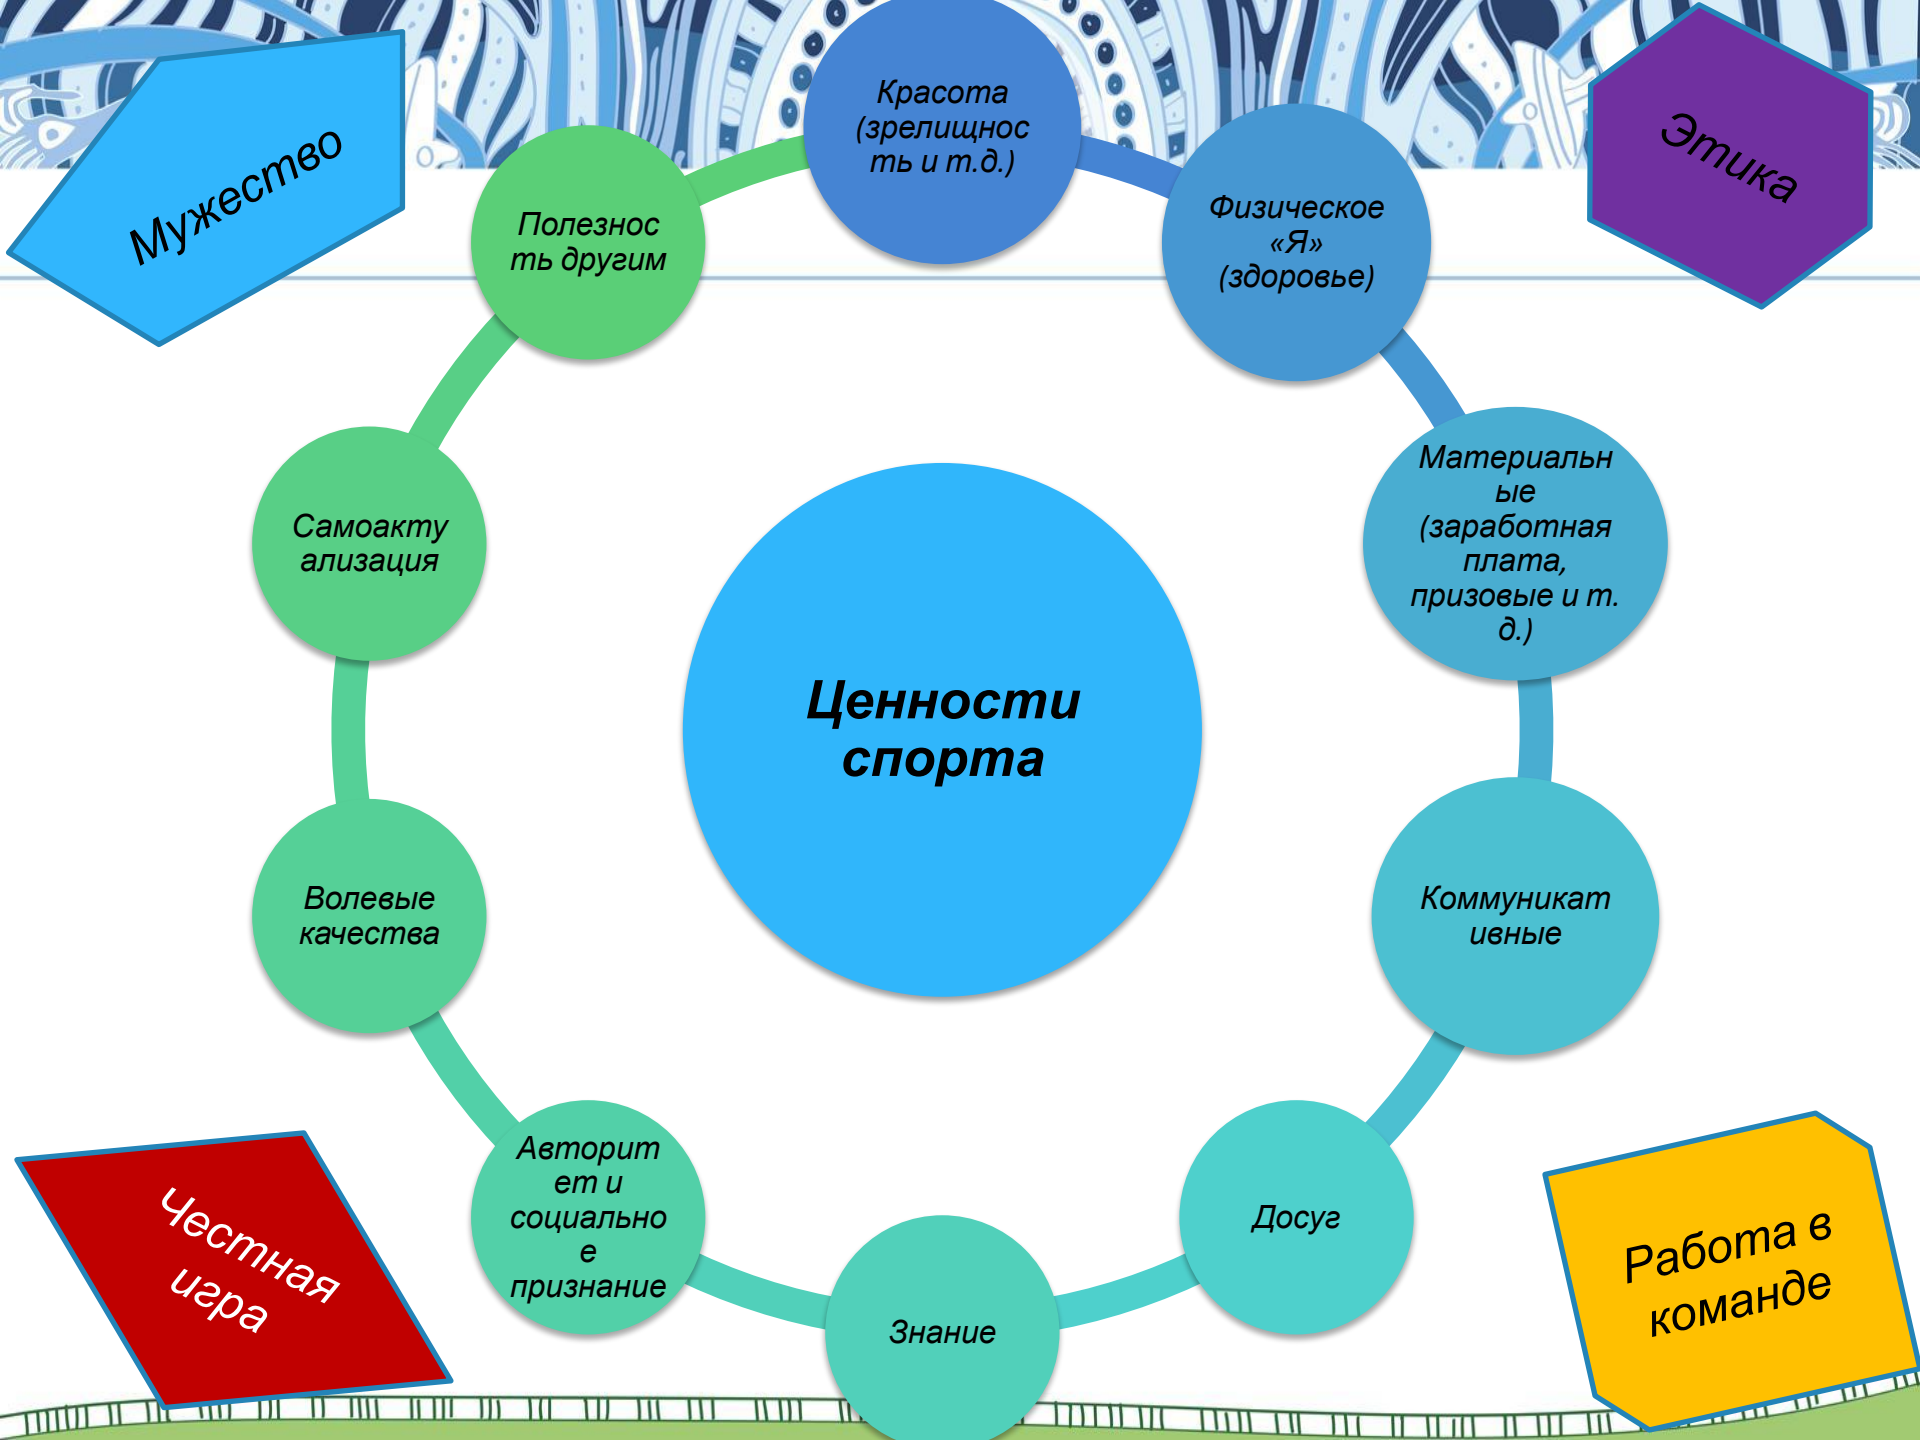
Мужество

Этика

Красота (зрелищность и т.д.)

Физическое «Я» (здоровье)

Материальные (заработная плата, призовые и т. д.)

Коммуникативные

Досуг

Знание

Авторитет и социальное признание

Волевые качества

Самоактуализация

Полезность другим

Ценности спорта

Честная игра

Работа в команде